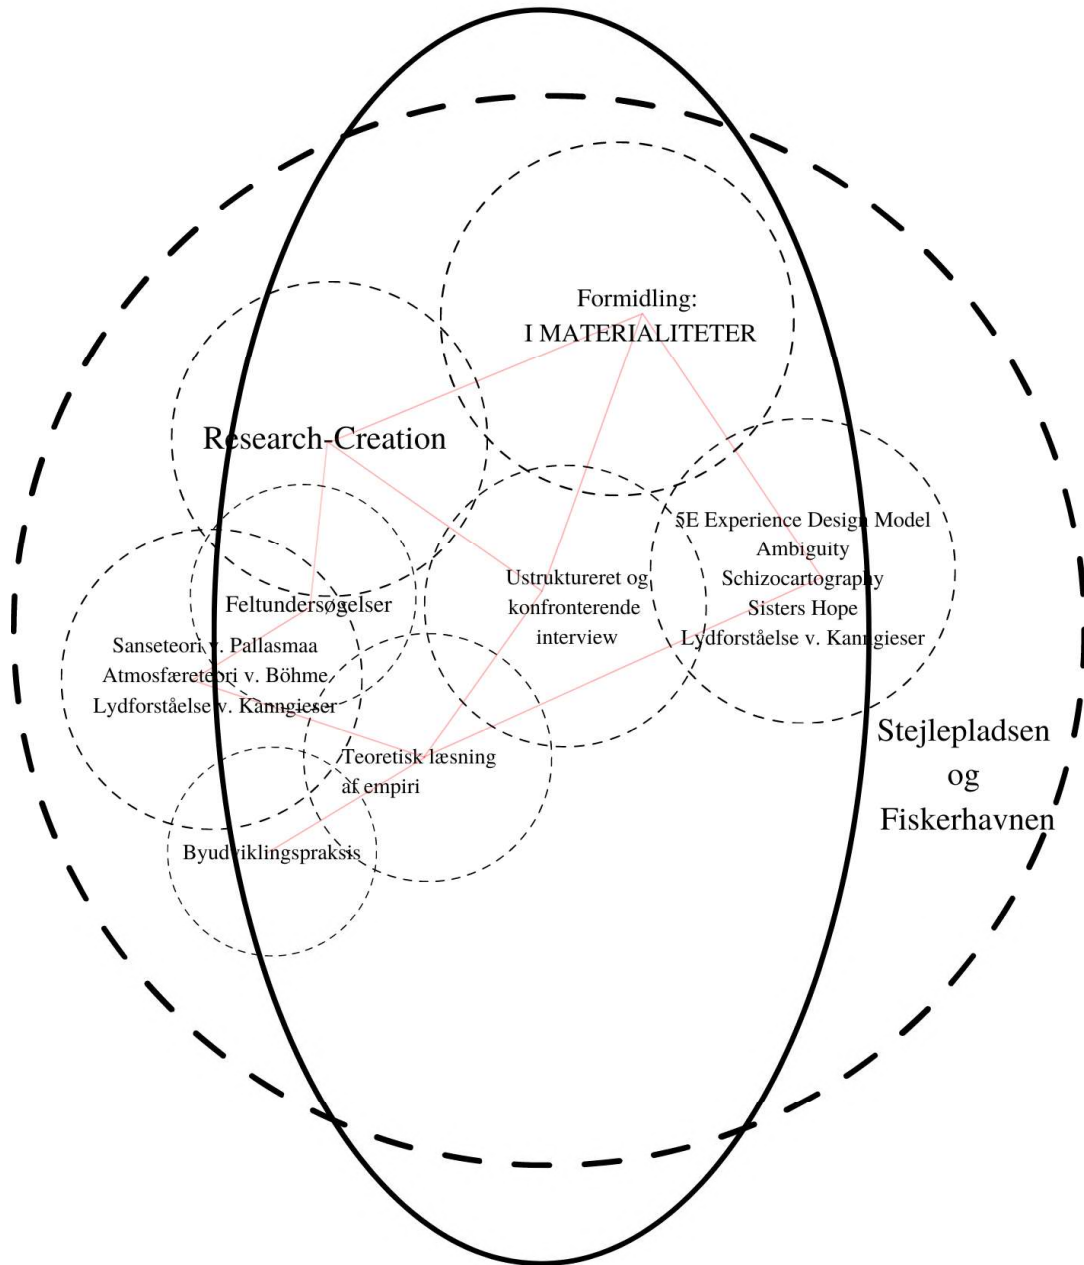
Formidling:
I MATERIALITETER

Research-Creation

5E Experience Design Model
Ambiguity
Schizocartography
Sisters Hope
Lydforståelse v. Kanngieser

Ustruktureret og
konfronterende
interview

Feltundersøgelser

Sanseteori v. Pallasmaa
Atmosfæreteori v. Böhme
Lydforståelse v. Kanngieser

Teoretisk læsning
af empiri

Byudviklingspraksis

Stejlepladsen
og
Fiskerhavnen